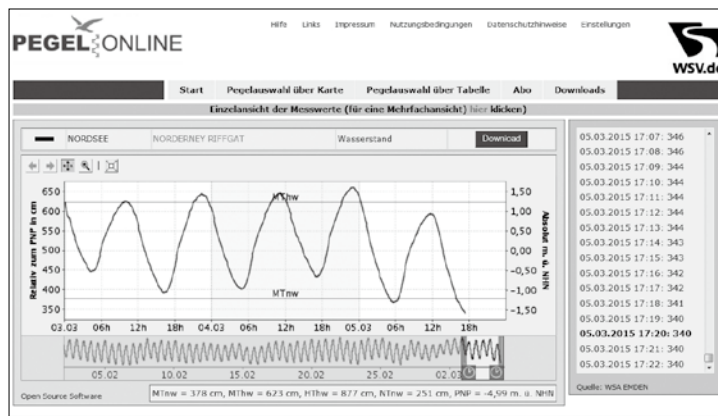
PEGELONLINE

Hilfe Links Impressum Nutzungsbedingungen Datenschutzhinweise Einstellungen

WSV.de

Start Pegelauswahl über Karte Pegelauswahl über Tabelle Abo Downloads

Einzelansicht der Messwerte (für eine Mehrfachansicht) hier klicken)

NORDSEE NORDERNEY RIFFGAT Wasserstand Download

650
600
550
500
450
400
350

Relativ zum PNP in cm

MThw
MTnw

1,50
1,00
0,50
0,00
-0,50
-1,00
-1,50

Absolut m ü. NHN

03.03 06h 12h 18h 04.03 06h 12h 18h 05.03 06h 12h 18h

05.02 10.02 15.02 20.02 25.02 02.03

Open Source Software

MTnw = 378 cm, MThw = 623 cm, HThw = 877 cm, NTnw = 251 cm, PNP = -4,99 m ü. NHN

05.03.2015 17:07: 346
05.03.2015 17:08: 346
05.03.2015 17:09: 344
05.03.2015 17:10: 344
05.03.2015 17:11: 344
05.03.2015 17:12: 344
05.03.2015 17:13: 344
05.03.2015 17:14: 343
05.03.2015 17:15: 343
05.03.2015 17:16: 342
05.03.2015 17:17: 342
05.03.2015 17:18: 341
05.03.2015 17:19: 340
05.03.2015 17:20: 340
05.03.2015 17:21: 340
05.03.2015 17:22: 340

Quelle: WSA EMDEN